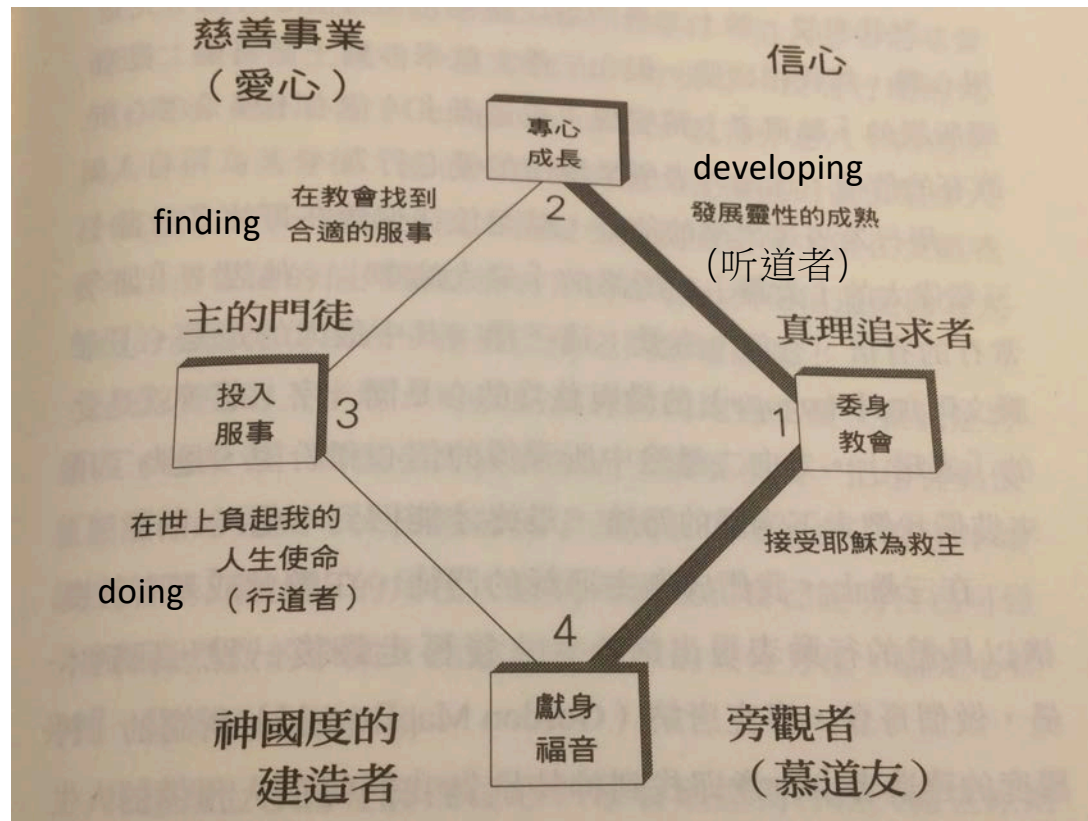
慈善事業
（愛心）

信心

專心
成長

2

developing
發展靈性的成熟
（听道者）

finding
在教會找到
合適的服事

主的門徒

投入
服事

3

真理追求者

委身
教會

1

在世上負起我的
人生使命
（行道者）
doing

接受耶穌為救主

4

神國度的
建造者

獻身
福音

旁觀者
（慕道友）